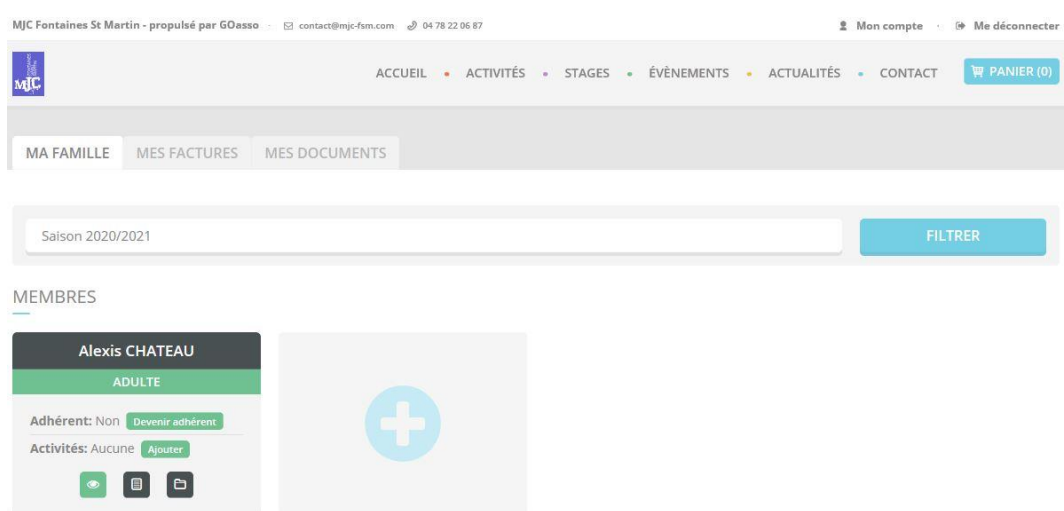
MJC Fontaines St Martin - propulsé par GOasso · contact@mjc-fsm.com 04 78 22 06 87

Mon compte · Me déconnecter

MJC

ACCUEIL • ACTIVITÉS • STAGES • ÉVÈNEMENTS • ACTUALITÉS • CONTACT

PANIER (0)

MA FAMILLE MES FACTURES MES DOCUMENTS

Saison 2020/2021

FILTRER

MEMBRES

Alexis CHATEAU

ADULTE

Adhérent: Non Devenir adhérent

Activités: Aucune Ajouter